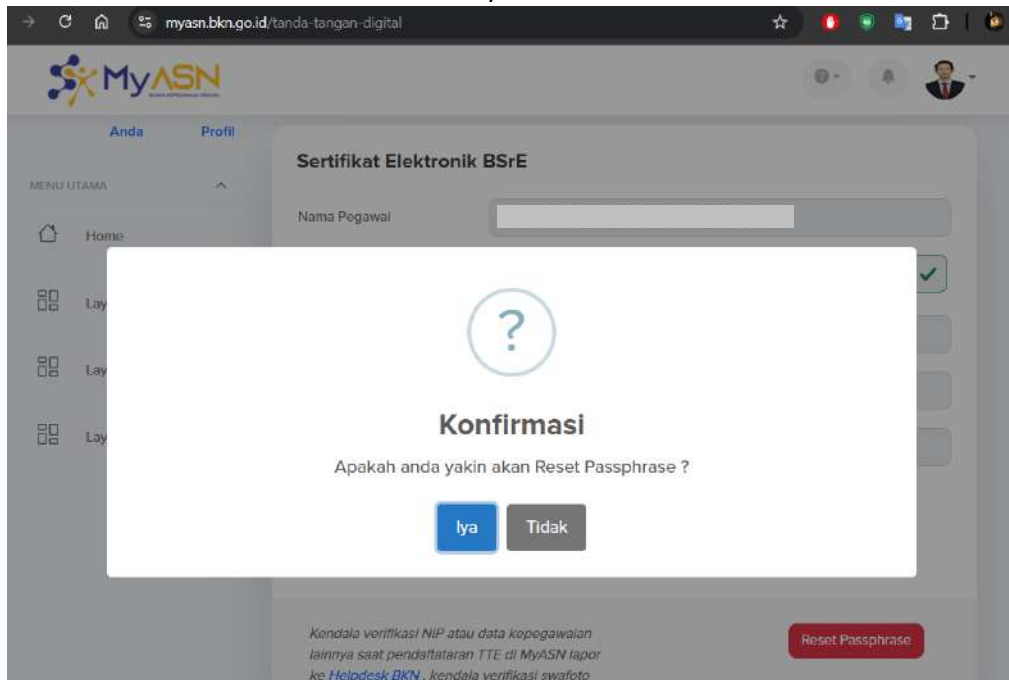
myasn.bkn.go.id/tanda-tangan-digital

MyASN

Anda Profil

MENU UTAMA

Home

Lay

Lay

Lay

Sertifikat Elektronik BSrE

Nama Pegawai

?

Konfirmasi

Apakah anda yakin akan Reset Passphrase ?

Iya Tidak

Kendala verifikasi NIP atau data kepegawaian lainnya saat pendaftaran TTE di MyASN lapor ke Helpdesk BKN , kendala verifikasi swafoto

Reset Passphrase